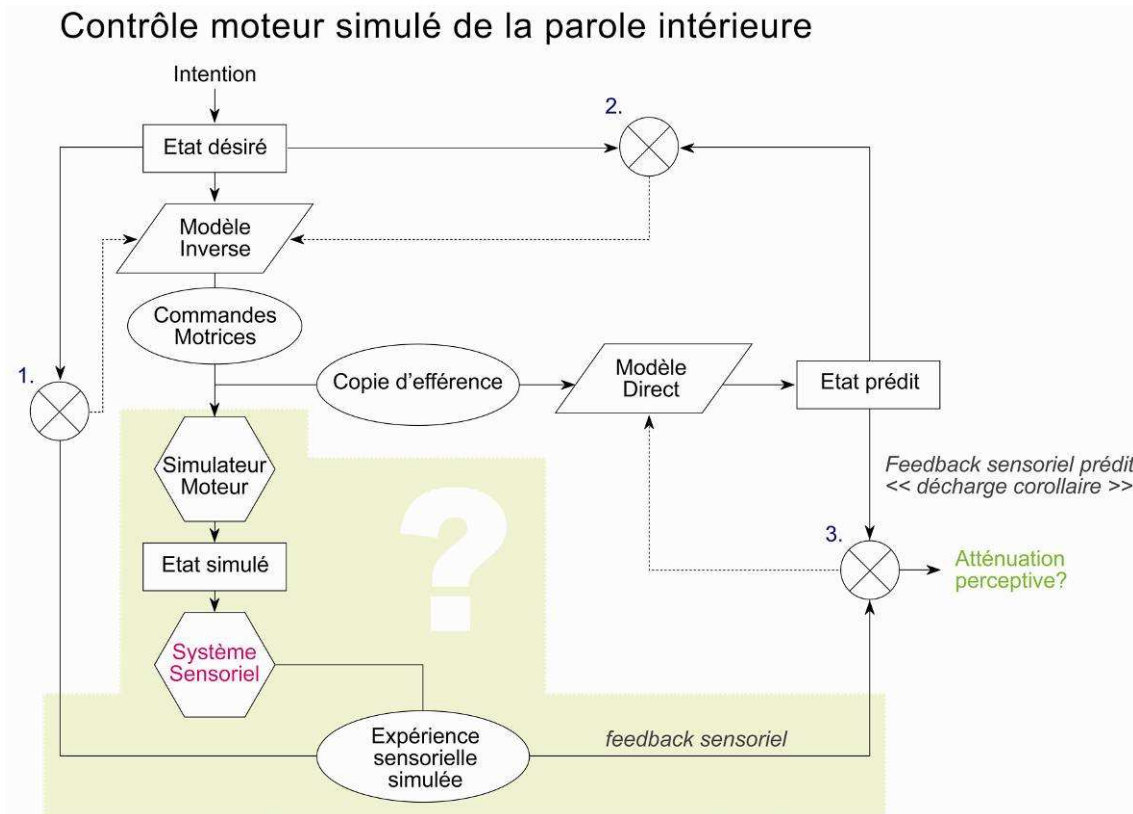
Contrôle moteur simulé de la parole intérieure

Intention

Etat désiré

2.

Modèle Inverse

Commandes Motrices

1.

Copie d'efférence

Modèle Direct

Etat prédit

Simulateur Moteur

?

Feedback sensoriel prédit << décharge corollaire >>

3.

Etat simulé

Atténuation perceptive?

Système Sensoriel

Expérience sensorielle simulée

feedback sensoriel